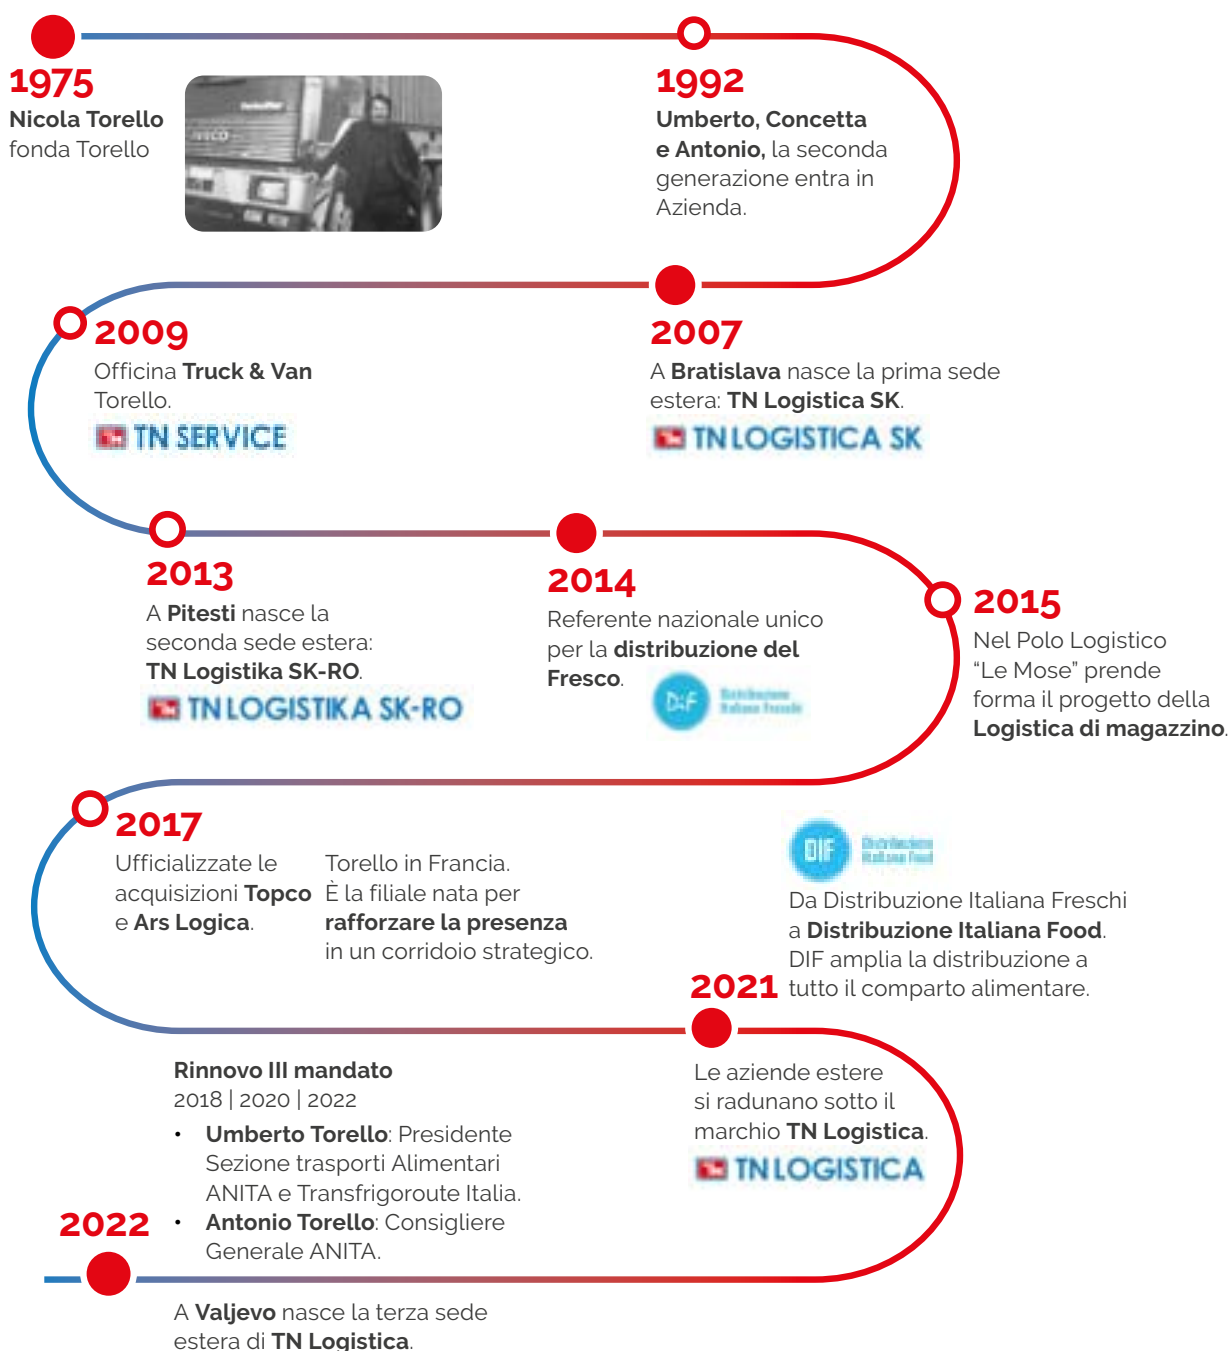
1975
Nicola Torello fonda Torello

1992
Umberto, Concetta e Antonio, la seconda generazione entra in Azienda.

2009
Officina Truck & Van Torello.
TN SERVICE

2007
A Bratislava nasce la prima sede estera: TN Logistica SK.
TN LOGISTICA SK

2013
A Pitesti nasce la seconda sede estera: TN Logistika SK-RO.
TN LOGISTIKA SK-RO

2014
Referente nazionale unico per la distribuzione del Fresco.
DIF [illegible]

2015
Nel Polo Logistico "Le Mose" prende forma il progetto della Logistica di magazzino.

2017
Ufficializzate le acquisizioni Topco e Ars Logica.

Torello in Francia. È la filiale nata per rafforzare la presenza in un corridoio strategico.

DIF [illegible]
Da Distribuzione Italiana Freschi a Distribuzione Italiana Food. DIF amplia la distribuzione a tutto il comparto alimentare.

2021
Le aziende estere si radunano sotto il marchio TN Logistica.
TN LOGISTICA

Rinnovo III mandato
2018 | 2020 | 2022
• Umberto Torello: Presidente Sezione trasporti Alimentari ANITA e Transfrigoroute Italia.
• Antonio Torello: Consigliere Generale ANITA.

2022
A Valjevo nasce la terza sede estera di TN Logistica.